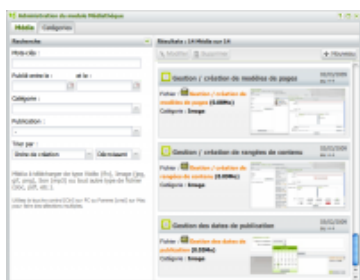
Administration du module Médiathèque

Médias | Catégories

Recherche

Mots-clés :

Publié entre le : et le :

Catégorie :

Publication :

Trier par :

Ordre de création | Décroissant

Médias à télécharger de type Vidéo (flv), Image (jpg, gif, png), Son (mp3) ou tout autre type de fichier (doc, pdf, etc.).

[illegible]

Résultats : 14 Média sur 14

Modifier | Supprimer | Nouveau

Gestion / création de modèles de pages

Fichier : Gestion / création de modèles de pages (0.088Mo)

Catégorie : Image

Gestion / création de rangées de contenu

Fichier : Gestion / création de rangées de contenu (0.09Mo)

Catégorie : Image

Gestion des dates de publication

Fichier : Gestion des dates de publication (0.05Mo)

Catégorie : Image